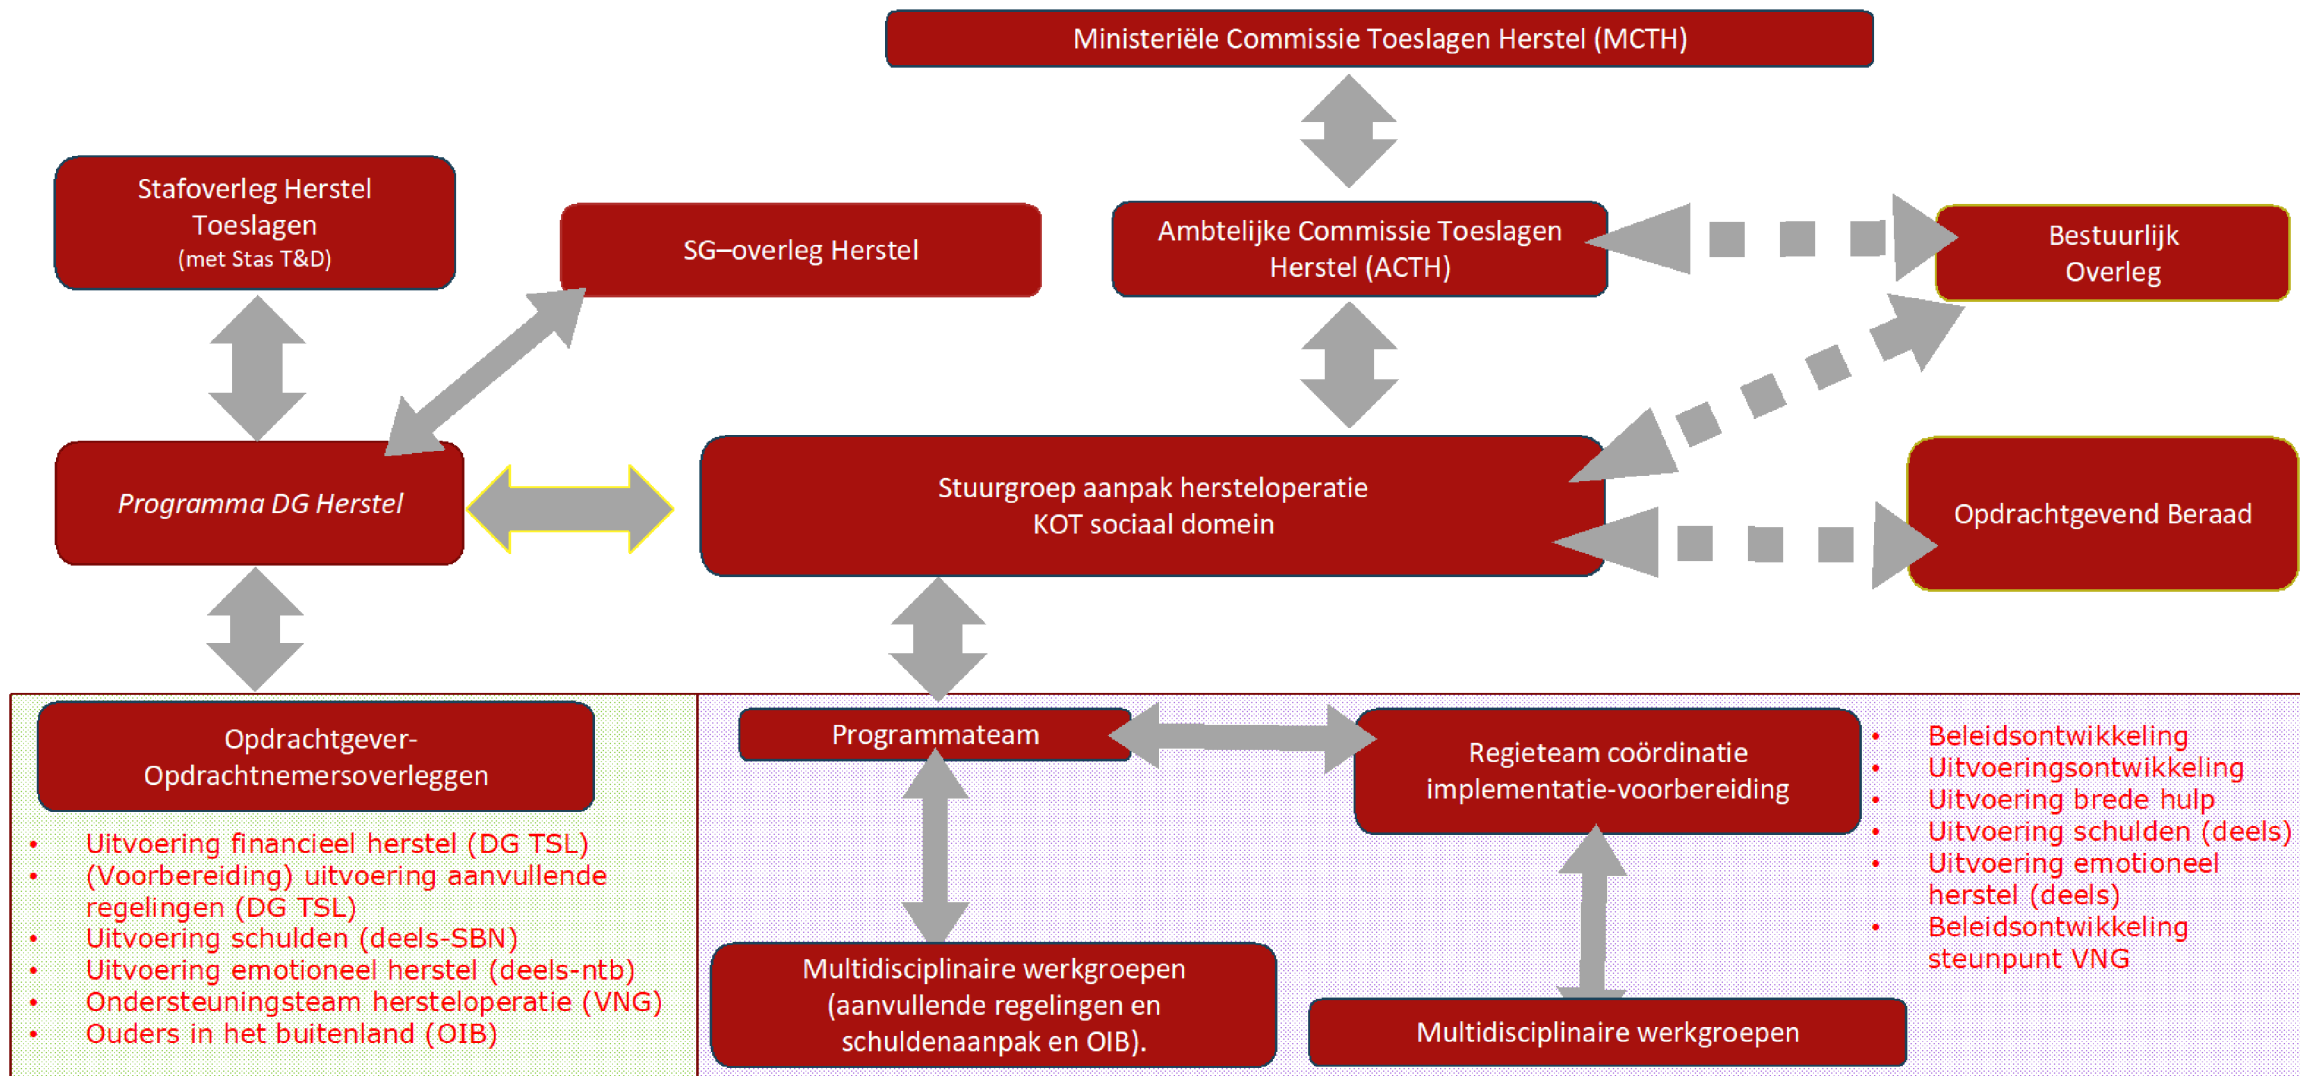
Ministeriële Commissie Toeslagen Herstel (MCTH)

Stafoverleg Herstel Toeslagen
(met Stas T&D)

SG–overleg Herstel

Ambtelijke Commissie Toeslagen Herstel (ACTH)

Bestuurlijk Overleg

Programma DG Herstel

Stuurgroep aanpak hersteloperatie
KOT sociaal domein

Opdrachtgevend Beraad

Opdrachtgever-Opdrachtnemersoverleggen

- Uitvoering financieel herstel (DG TSL)
- (Voorbereiding) uitvoering aanvullende regelingen (DG TSL)
- Uitvoering schulden (deels-SBN)
- Uitvoering emotioneel herstel (deels-ntb)
- Ondersteuningsteam hersteloperatie (VNG)
- Ouders in het buitenland (OIB)

Programmateam

Regieteam coördinatie implementatie-voorbereiding

- Beleidsontwikkeling
- Uitvoeringsontwikkeling
- Uitvoering brede hulp
- Uitvoering schulden (deels)
- Uitvoering emotioneel herstel (deels)
- Beleidsontwikkeling steunpunt VNG

Multidisciplinaire werkgroepen (aanvullende regelingen en schuldenaanpak en OIB).

Multidisciplinaire werkgroepen